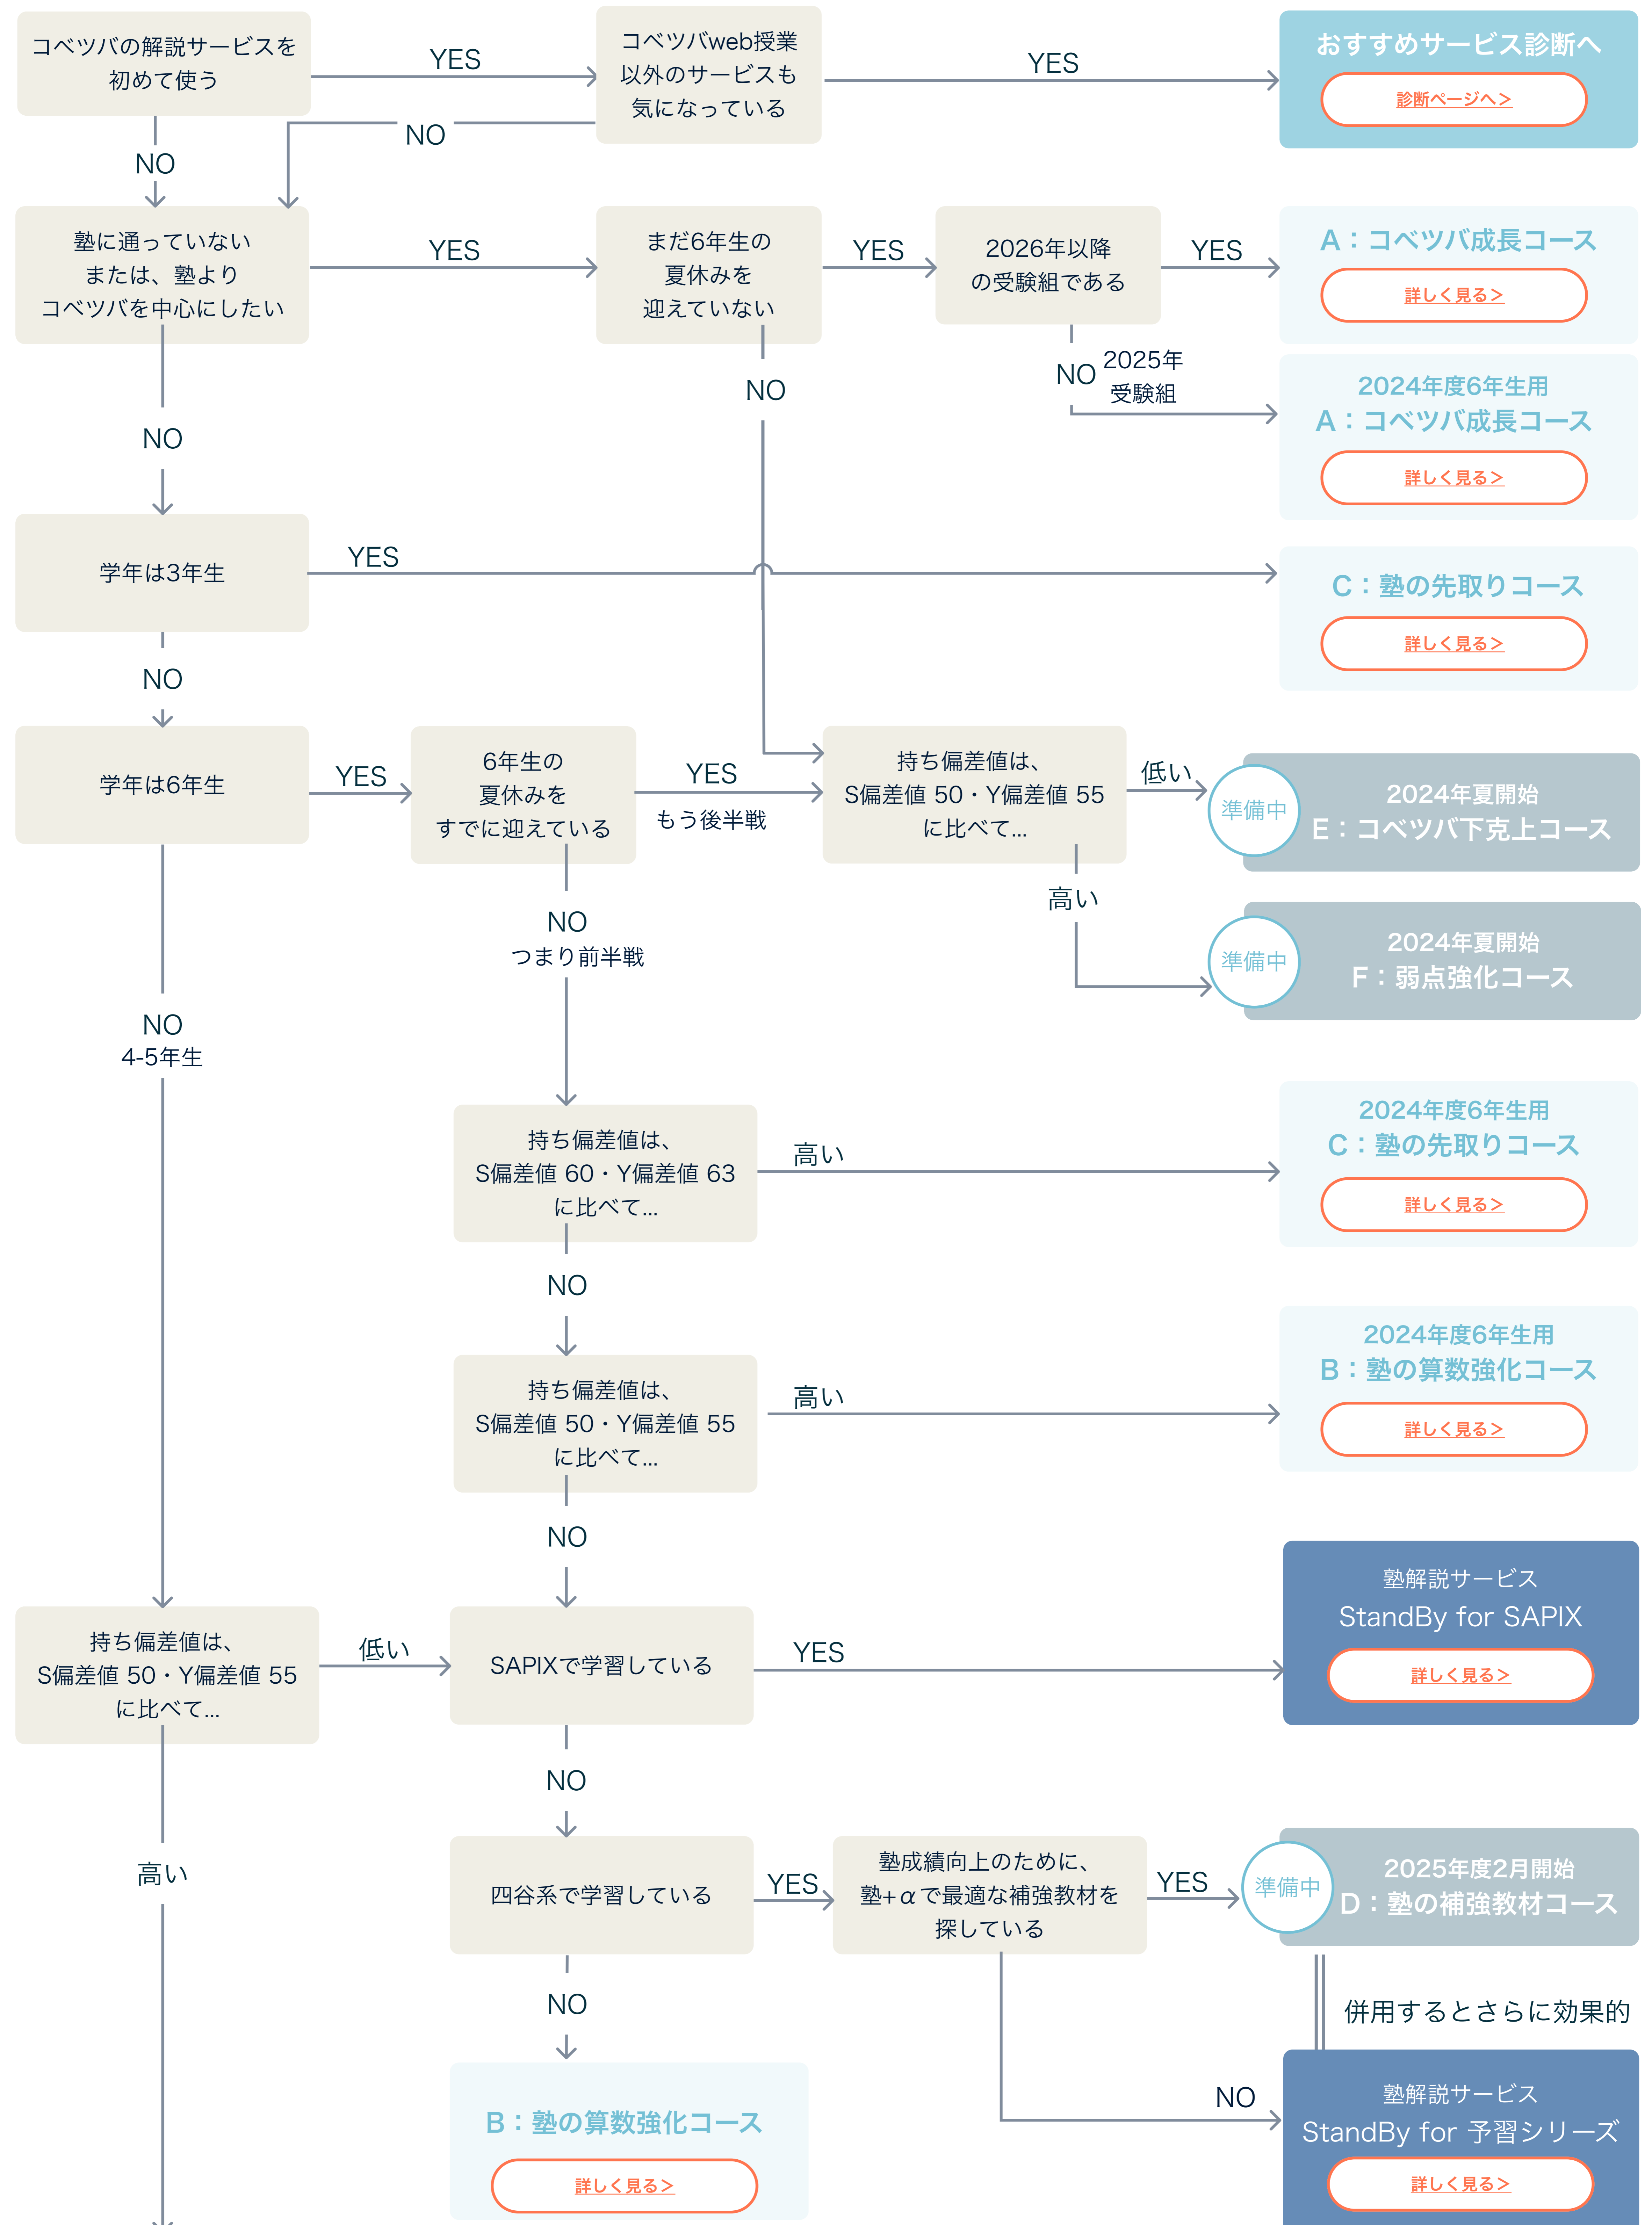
コベツバの解説サービスを初めて使う

YES

コベツバweb授業以外のサービスも気になっている

YES

おすすめサービス診断へ
診断ページへ＞

NO

NO

塾に通っていない または、塾より コベツバを中心にしたい

YES

まだ6年生の 夏休みを 迎えていない

YES

2026年以降 の受験組である

YES

A：コベツバ成長コース
詳しく見る＞

NO 2025年 受験組

2024年度6年生用
A：コベツバ成長コース
詳しく見る＞

NO

NO

学年は3年生

YES

C：塾の先取りコース
詳しく見る＞

NO

学年は6年生

YES

6年生の 夏休みを すでに迎えている

YES
もう後半戦

持ち偏差値は、 S偏差値 50・Y偏差値 55 に比べて…

低い

準備中
2024年夏開始
E：コベツバ下克上コース

高い

準備中
2024年夏開始
F：弱点強化コース

NO
つまり前半戦

NO
4-5年生

持ち偏差値は、 S偏差値 60・Y偏差値 63 に比べて…

高い

2024年度6年生用
C：塾の先取りコース
詳しく見る＞

NO

持ち偏差値は、 S偏差値 50・Y偏差値 55 に比べて…

高い

2024年度6年生用
B：塾の算数強化コース
詳しく見る＞

NO

持ち偏差値は、 S偏差値 50・Y偏差値 55 に比べて…

低い

SAPIXで学習している

YES

塾解説サービス
StandBy for SAPIX
詳しく見る＞

NO

高い

四谷系で学習している

YES

塾成績向上のために、 塾+αで最適な補強教材を 探している

YES

準備中
2025年度2月開始
D：塾の補強教材コース

併用するとさらに効果的

NO

NO

B：塾の算数強化コース
詳しく見る＞

塾解説サービス
StandBy for 予習シリーズ
詳しく見る＞